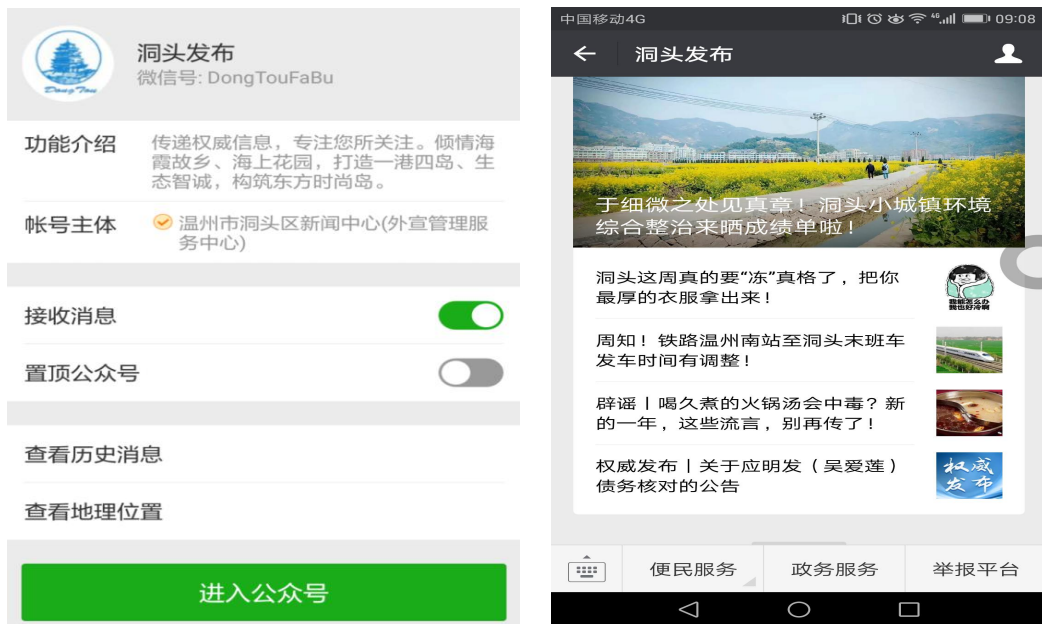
Dong Tou

洞头发布
微信号: DongTouFaBu

功能介绍　传递权威信息，专注您所关注。倾情海霞故乡、海上花园，打造一港四岛、生态智诚，构筑东方时尚岛。

帐号主体　温州市洞头区新闻中心(外宣管理服务中心)

接收消息

置顶公众号

查看历史消息

查看地理位置

进入公众号

中国移动4G　09:08

洞头发布

于细微之处见真章！洞头小城镇环境综合整治来晒成绩单啦！

洞头这周真的要"冻"真格了，把你最厚的衣服拿出来！

周知！铁路温州南站至洞头末班车发车时间有调整！

辟谣丨喝久煮的火锅汤会中毒？新的一年，这些流言，别再传了！

权威发布丨关于应明发（吴爱莲）债务核对的公告

权威发布

便民服务　政务服务　举报平台